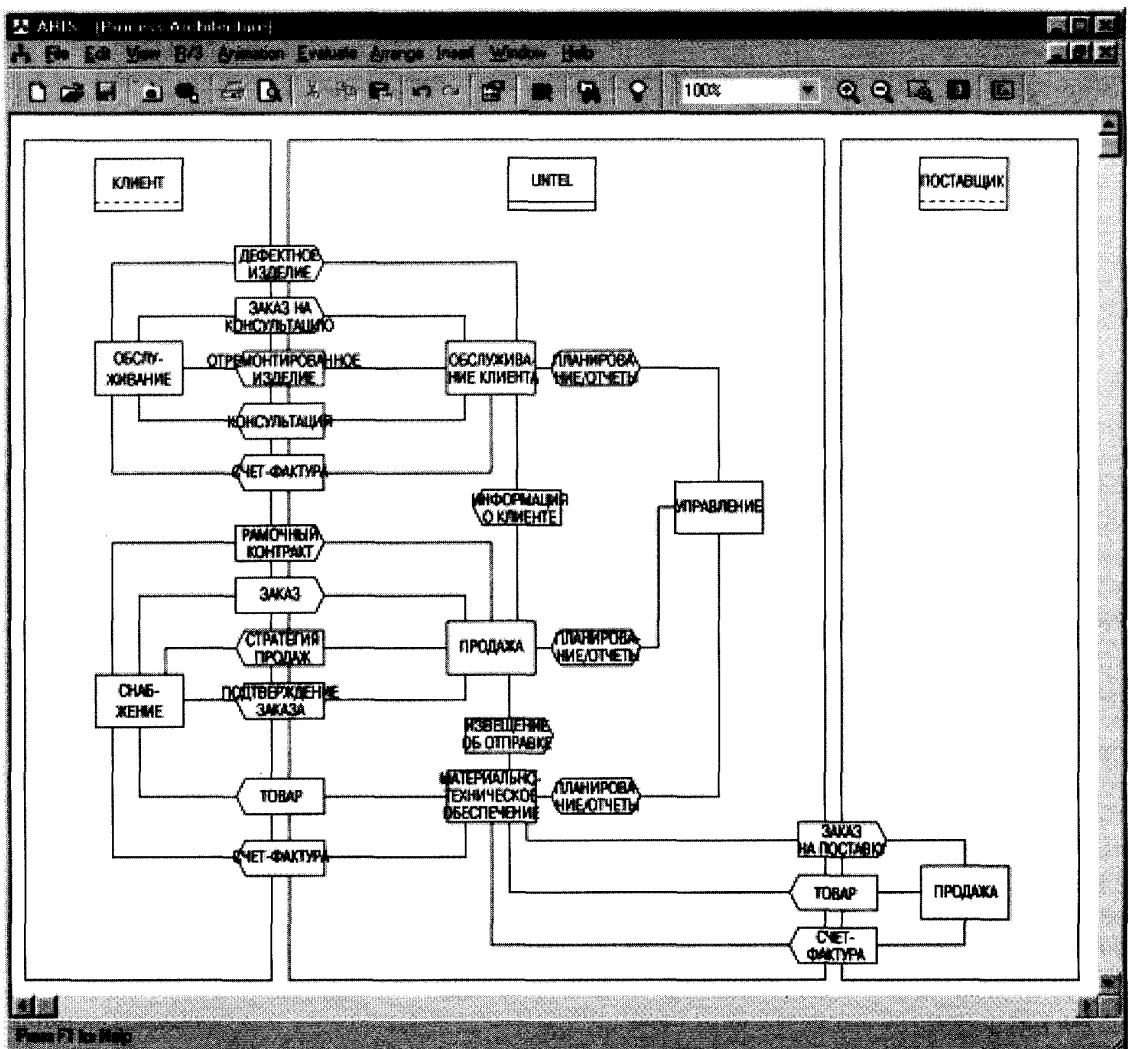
ARIS - [Process Architecture]
File Edit View B/3 Animation Evaluate Arrange Insert Window Help
100%

КЛИЕНТ

UNTEL

ПОСТАВЩИК

ДЕФЕКТНОЕ ИЗДЕЛИЕ

ЗАКАЗ НА КОНСУЛЬТАЦИЮ

ОБСЛУ-ЖИВАНИЕ

ОТРЕМОНТИРОВАННОЕ ИЗДЕЛИЕ

ОБСЛУЖИВАНИЕ КЛИЕНТА

ПЛАНИРОВАНИЕ/ОТЧЕТЫ

КОНСУЛЬТАЦИЯ

СЧЕТ-ФАКТУРА

ИНФОРМАЦИЯ О КЛИЕНТЕ

УПРАВЛЕНИЕ

РАМОЧНЫЙ КОНТРАКТ

ЗАКАЗ

СТРАТЕГИЯ ПРОДАЖ

ПРОДАЖА

ПЛАНИРОВАНИЕ/ОТЧЕТЫ

СНАБ-ЖЕНИЕ

ПОДТВЕРЖДЕНИЕ ЗАКАЗА

ИЗВЕЩЕНИЕ ОБ ОТПРАВКЕ

ТОВАР

МАТЕРИАЛЬНО-ТЕХНИЧЕСКОЕ ОБЕСПЕЧЕНИЕ

ПЛАНИРОВАНИЕ/ОТЧЕТЫ

СЧЕТ-ФАКТУРА

ЗАКАЗ НА ПОСТАВКУ

ТОВАР

ПРОДАЖА

СЧЕТ-ФАКТУРА

Press F1 for Help